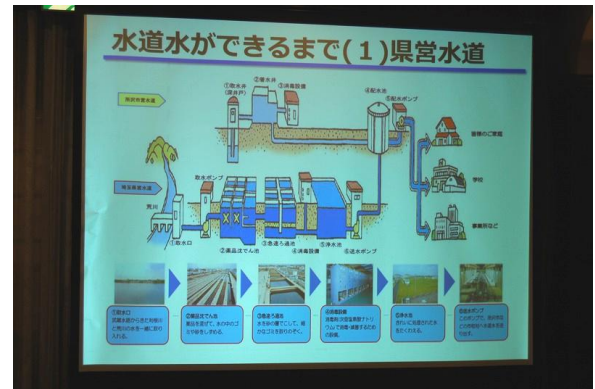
水道水ができるまで(1)県営水道

地下水利用水道

表流水利用水道

①取水井 (深井戸)

②着水井

③消毒設備

④配水池

⑤配水ポンプ

荒川

取水ポンプ

①取水口

②薬品沈でん池

③急速ろ過池

③消毒設備

④浄水池

⑤送水ポンプ

各家庭の ご家庭

学校

事業所など

①取水口 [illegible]

②薬品沈でん池 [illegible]

③急速ろ過池 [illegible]

④消毒設備 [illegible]

⑤浄水池 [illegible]

⑥送水ポンプ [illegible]